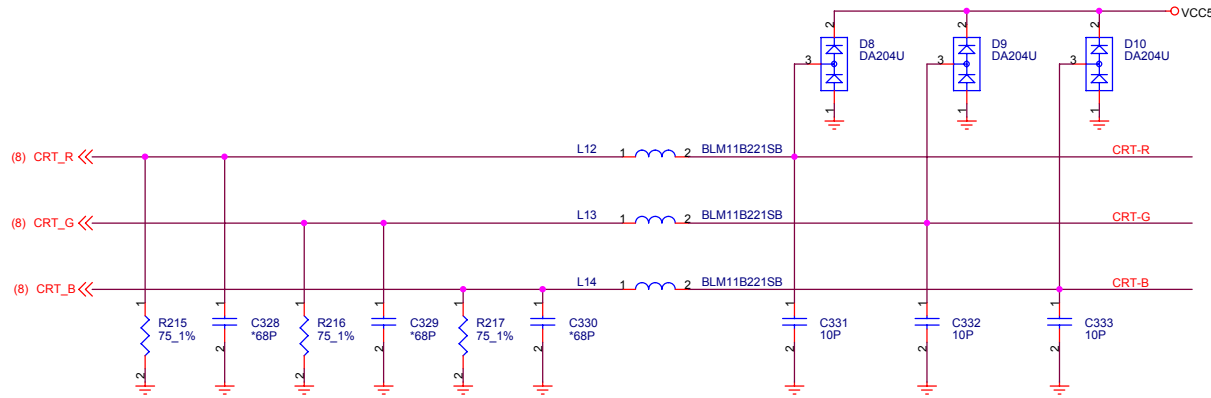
VCC5

D8
DA204U
D9
DA204U
D10
DA204U

(8) CRT_R
(8) CRT_G
(8) CRT_B

L12 1 2 BLM11B221SB
L13 1 2 BLM11B221SB
L14 1 2 BLM11B221SB

CRT-R
CRT-G
CRT-B

R215
75_1%
C328
*68P
R216
75_1%
C329
*68P
R217
75_1%
C330
*68P
C331
10P
C332
10P
C333
10P